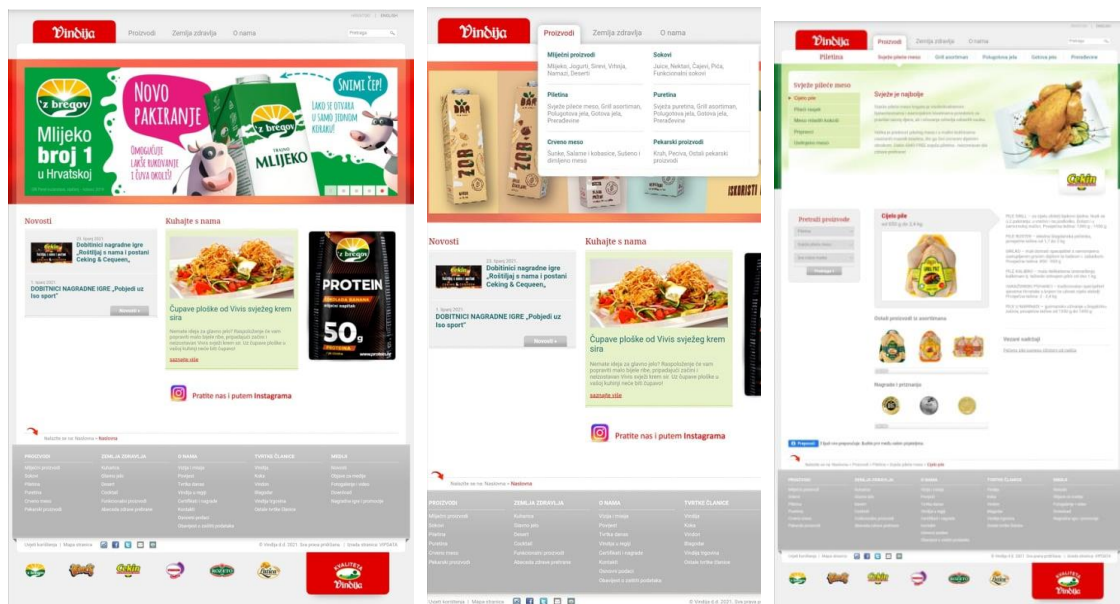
Vindija Proizvodi Zemlja zdravlja O nama

'z bregov Mlijeko broj 1 u Hrvatskoj

NOVO PAKIRANJE

Omogućuje lakše korištenje i čuva okoliš!

SNIMI ČEP!

Lako se otvara u samo jednom koraku!

'z bregov TRAJNO MLIJEKO

Novosti

Dobitnici nagradne igre „Roštiljaj s nama i posteni Čeking & Cequeen„

DOBITNICI NAGRADNE IGRE „Pobjedi uz Iso sport"

Novosti »

Kuhajte s nama

Čupave ploške od Vivis svježeg krem sira

saznajte više

'z bregov PROTEIN 50g

Pratite nas i putem Instagrama

Nalazite se na: Naslovna » Naslovna

PROIZVODI
Mliječni proizvodi
Sokovi
Piletina
Puretina
Crveno meso
Pekarski proizvodi

ZEMLJA ZDRAVLJA
Kuharica
Zdrava jela
Deserti
Cocktail
Funkcionalni proizvodi
Abeceda zdrave prehrane

O NAMA
Vizija i misija
Projekti
Tvrtka danas
Vindija u regiji
Certifikati i nagrade
Kontakti
Osnovni podaci
Obavijest o zaštiti podataka

TVRTKE ČLANICE
Vindija
Koka
Vindon
Stočar
Vindija trgovina

MEDIJI
Novosti
Objave za medije
Fotogalerija i video
Download

Uvjeti korištenja | Mapa stranica

© Vindija d.d. 2021. Sva prava pridržana.

Čekin

KVALITETA Vindija

Vindija Proizvodi Zemlja zdravlja O nama

Mliječni proizvodi
Mlijeko, Jogurti, Sirevi, Vrhnja, Namazi, Deserti

Sokovi
Juice, Nektari, Čajevi, Pića, Funkcionalni sokovi

Piletina
Svježe pileće meso, Grill asortiman, Polugotova jela, Gotova jela, Prerađevine

Puretina
Svježa puretina, Grill asortiman, Polugotova jela, Gotova jela, Prerađevine

Crveno meso
Šunke, Salame i kobasice, Sušeno i dimljeno meso

Pekarski proizvodi
Kruh, Peciva, Ostali pekarski proizvodi

ZOB

Novosti

Dobitnici nagradne igre „Roštiljaj s nama i posteni Čeking & Cequeen„

DOBITNICI NAGRADNE IGRE „Pobjedi uz Iso sport"

Novosti »

Kuhajte s nama

Čupave ploške od Vivis svježeg krem sira

saznajte više

Pratite nas i putem Instagrama

Nalazite se na: Naslovna » Naslovna

Vindija Proizvodi Zemlja zdravlja O nama

Piletina

Svježe pileće meso

Svježe pileće meso

Čekin

Pretraži proizvode

Cijelo pile

Ostali proizvodi iz asortimana

Nagrade i priznanja

Vezani sadržaji

Uvjeti korištenja | Mapa stranica

KVALITETA Vindija